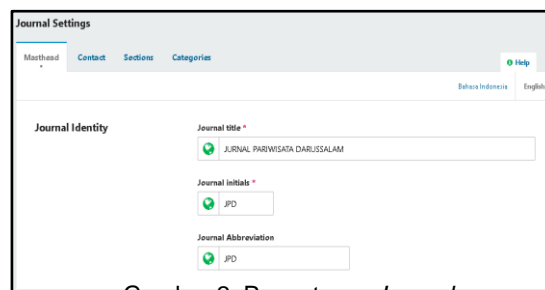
Journal Settings

Masthead Contact Sections Categories

Help

Bahasa Indonesia English

Journal Identity

Journal title *

JURNAL PARIWISATA DARUSSALAM

Journal initials *

JPD

Journal Abbreviation

JPD

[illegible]